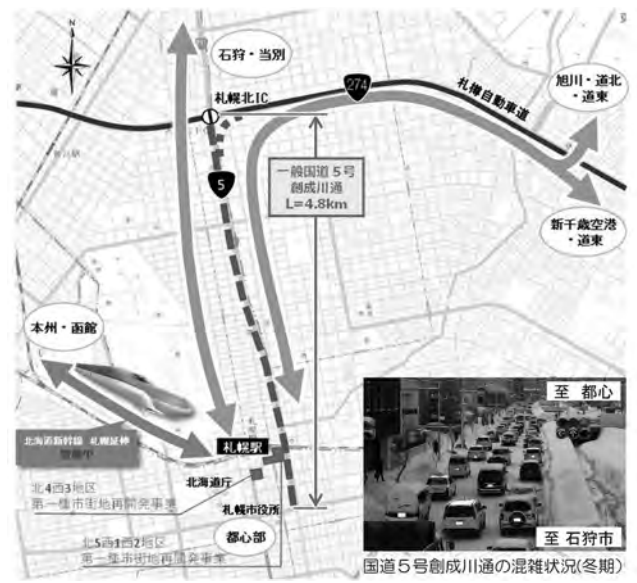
N

石狩・当別

札幌北IC

274

札樽自動車道

旭川・道北・道東

5

一般国道５号
創成川通
L=4.8km

新千歳空港・道東

本州・函館

北海道新幹線　札幌延伸
整備中

札幌駅

北4西3地区
第一種市街地再開発事業

北海道庁

札幌市役所

北5西1・2地区
第一種市街地再開発事業

都心部

至 都心

至 石狩市

国道５号創成川通の混雑状況(冬期)